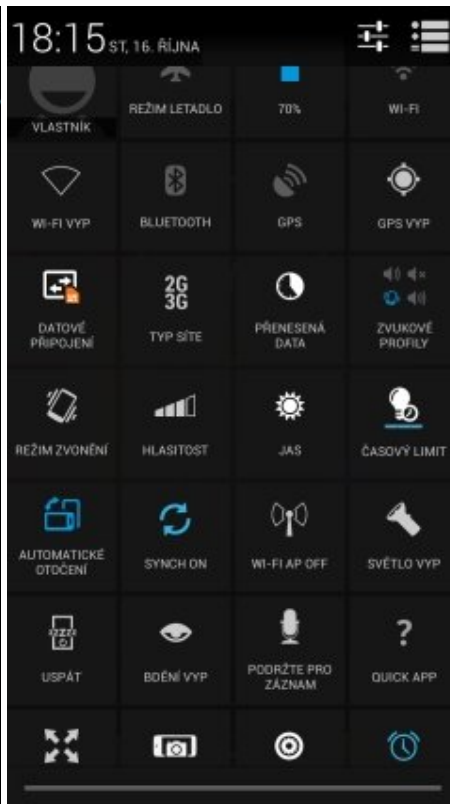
18:15 ST, 16. ŘÍJNA

VLASTNÍK

REŽIM LETADLO

70%

WI-FI

WI-FI VYP

BLUETOOTH

GPS

GPS VYP

DATOVÉ PŘIPOJENÍ

2G 3G

TYP SÍTE

PŘENESENÁ DATA

ZVUKOVÉ PROFILY

REŽIM ZVONĚNÍ

HLASITOST

JAS

ČASOVÝ LIMIT

AUTOMATICKÉ OTOČENÍ

SYNCH ON

WI-FI AP OFF

SVĚTLO VYP

USPÁT

BDĚNÍ VYP

PODRŽTE PRO ZÁZNAM

?

QUICK APP